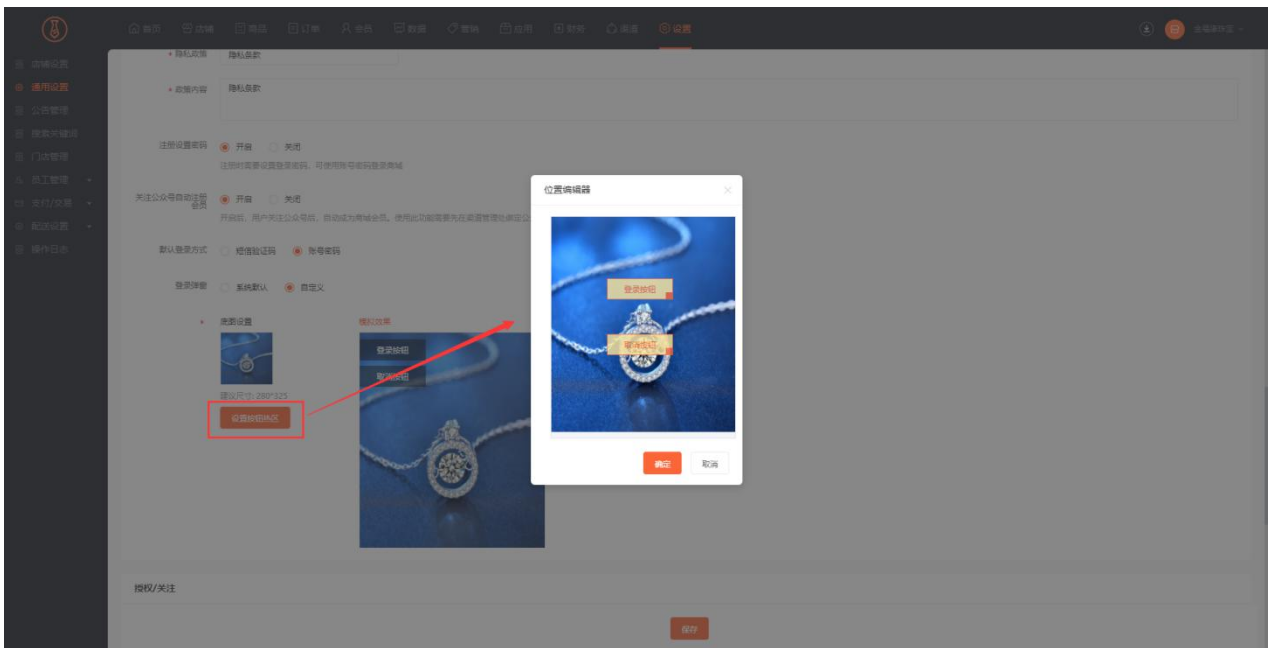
首页 店铺 商品 订单 会员 数据 营销 应用 财务 渠道 设置

店铺设置
通用设置
公告管理
搜索关键词
门店管理
员工管理
素材/文章
配送设置
操作日志

* 隐私政策 隐私条款
* 政策内容 隐私条款

注册设置密码 开启 关闭
注册时需要设置登录密码，可使用账号密码登录商城

关注公众号自动注册会员 开启 关闭
开启后，用户关注公众号后，自动成为商城会员。使用此功能需要先在渠道管理处绑定公

默认登录方式 短信验证码 账号密码

登录弹窗 系统默认 自定义

* 底图设置
建议尺寸: 280*325
设置按钮热区

模拟效果
登录按钮
取消按钮

位置编辑器
登录按钮
取消按钮
确定 取消

授权/关注

保存